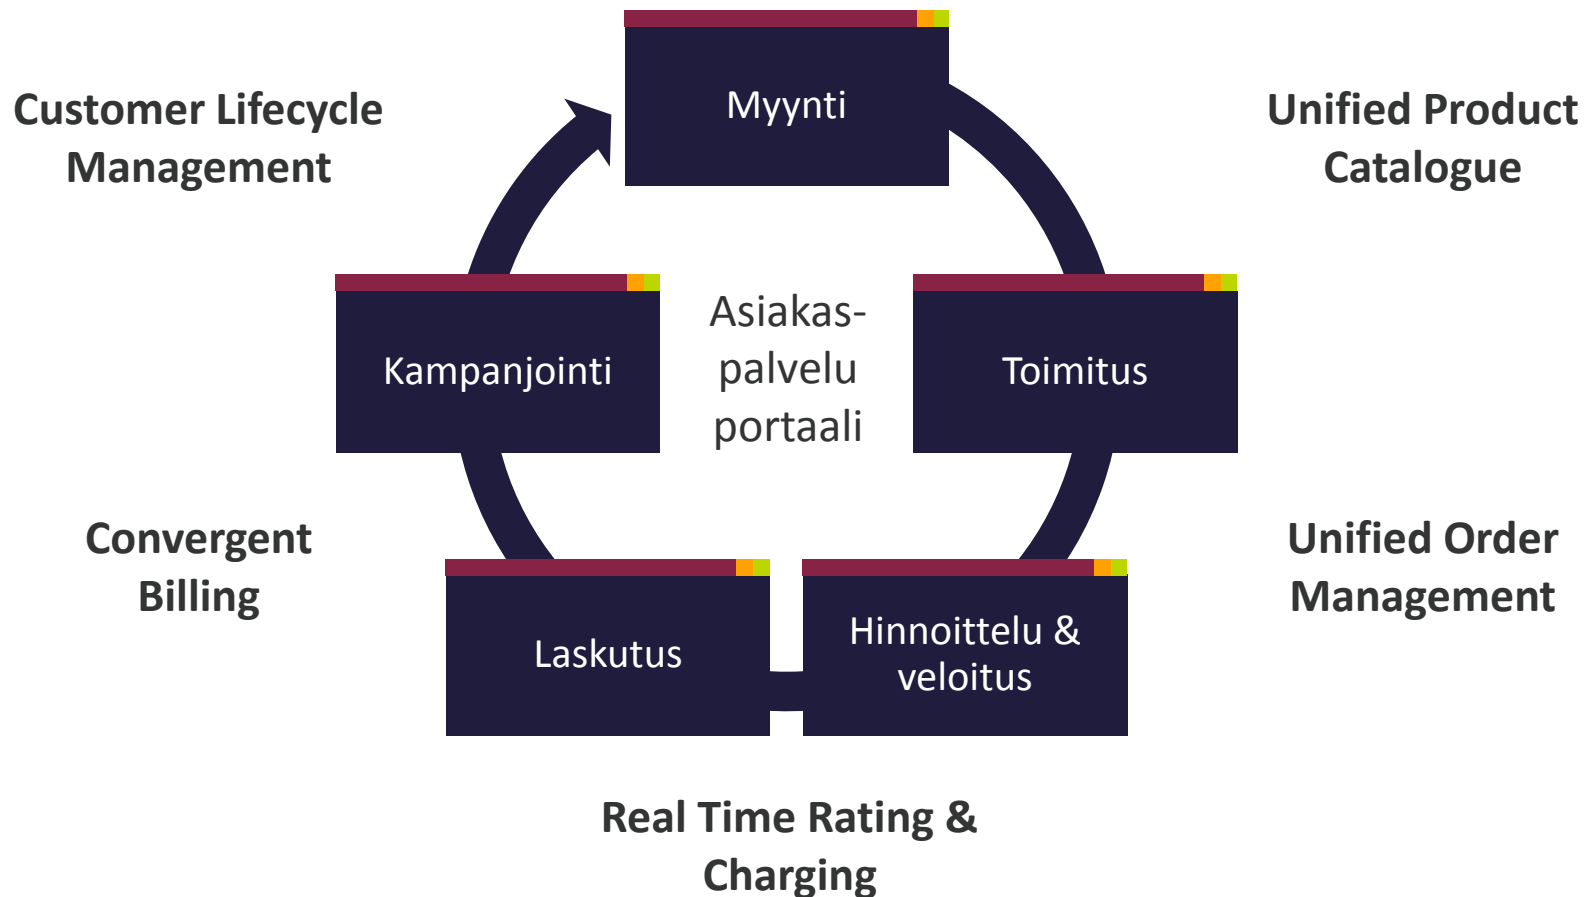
Customer Lifecycle Management

Myynti

Unified Product Catalogue

Kampanjointi

Asiakas-palvelu portaali

Toimitus

Convergent Billing

Laskutus

Hinnoittelu & veloitus

Unified Order Management

Real Time Rating & Charging